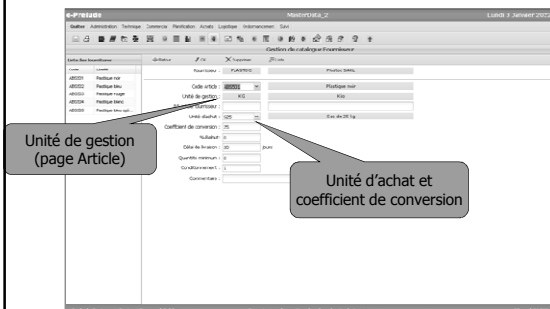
e-Prelude MasterData_2 Lundi 3 Janvier 2022

Quitter Administration Technique Commerce Planification Achats Logistique Implémentation Suivi

Gestion de catalogue Fournisseur

Infos des fournisseurs

Retour OK Supprimer Liste

AB0001 Plastique noir
AB0002 Plastique bleu
AB0003 Plastique rouge
AB0004 Plastique blanc
AB0005 Plastique bleu opt...

Fournisseur : PLASTEC Plastec SARL

Code article : PN001 Plastique noir

Unité de gestion : KG Kilo

Référence fournisseur :

Unité d'achat : S25 Sac de 25 kg

Coefficient de conversion : 25

% rebut : 0

Délai de livraison : 30 jours

Quantité minimum : 0

Conditionnement : 1

Commentaire :

Unité de gestion (page Article)

Unité d'achat et coefficient de conversion